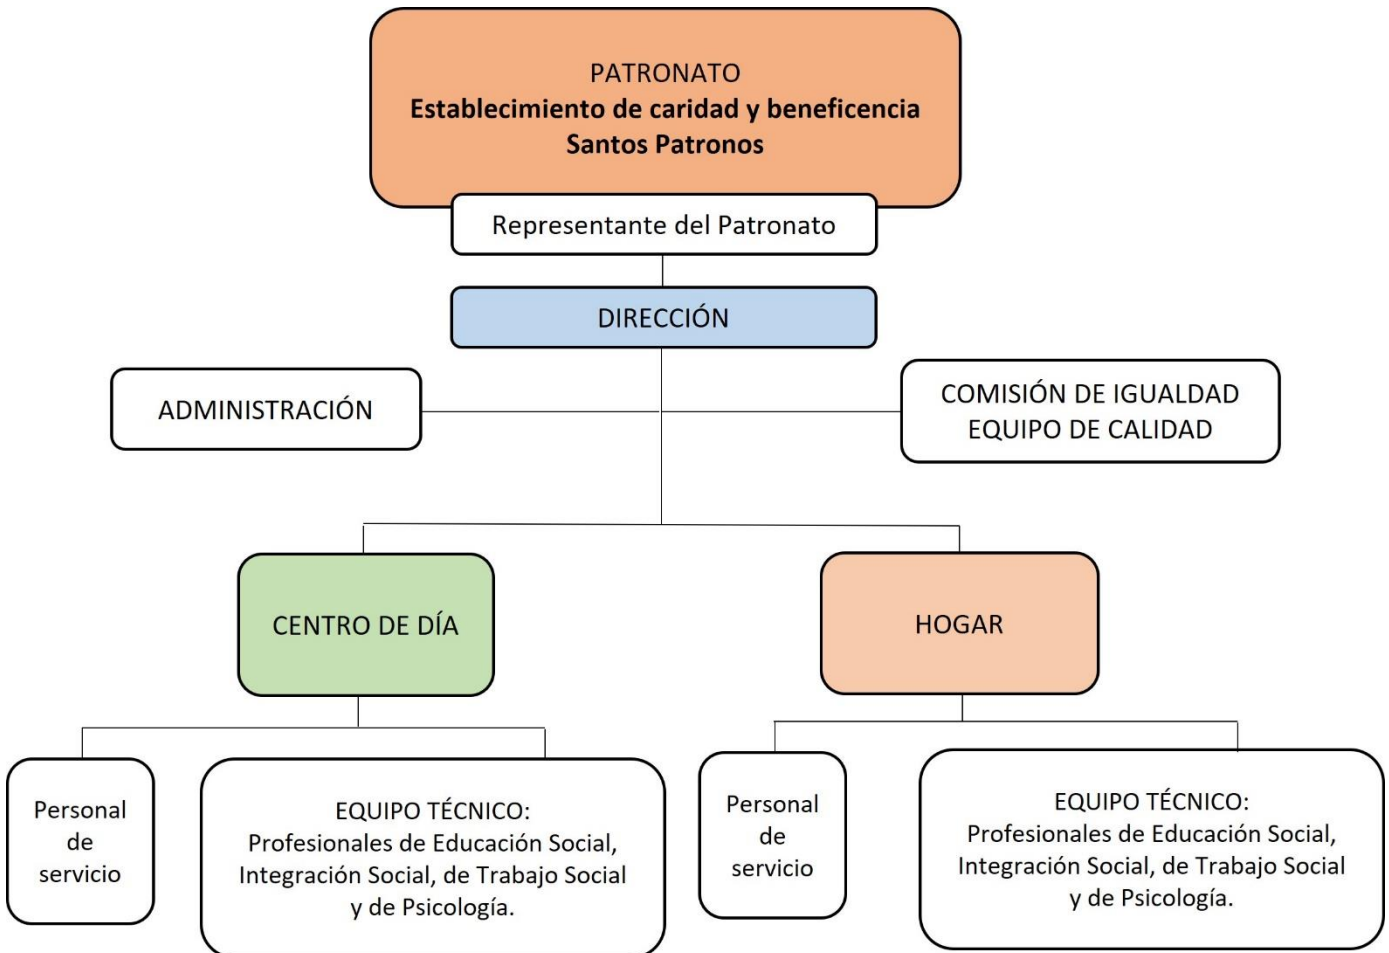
PATRONATO
**Establecimiento de caridad y beneficencia Santos Patronos**

Representante del Patronato

DIRECCIÓN

ADMINISTRACIÓN

COMISIÓN DE IGUALDAD
EQUIPO DE CALIDAD

CENTRO DE DÍA

HOGAR

Personal de servicio

EQUIPO TÉCNICO:
Profesionales de Educación Social, Integración Social, de Trabajo Social y de Psicología.

Personal de servicio

EQUIPO TÉCNICO:
Profesionales de Educación Social, Integración Social, de Trabajo Social y de Psicología.